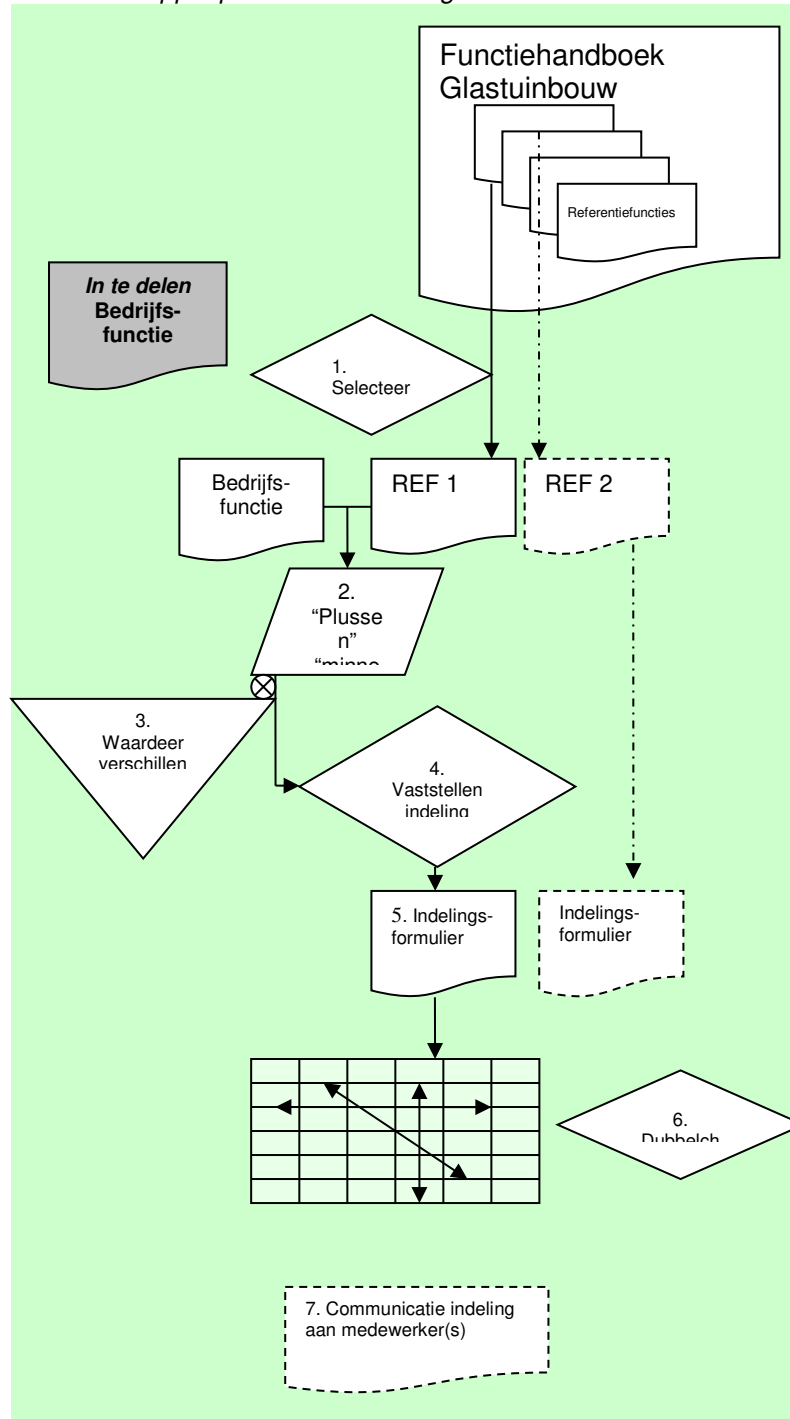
Functiehandboek Glastuinbouw

Referentiefuncties

*In te delen* **Bedrijfsfunctie**

1. Selecteer

Bedrijfsfunctie

REF 1

REF 2

2. "Plussen" "minne

3. Waardeer verschillen

4. Vaststellen indeling

5. Indelingsformulier

Indelingsformulier

6. Dubbelch

7. Communicatie indeling aan medewerker(s)